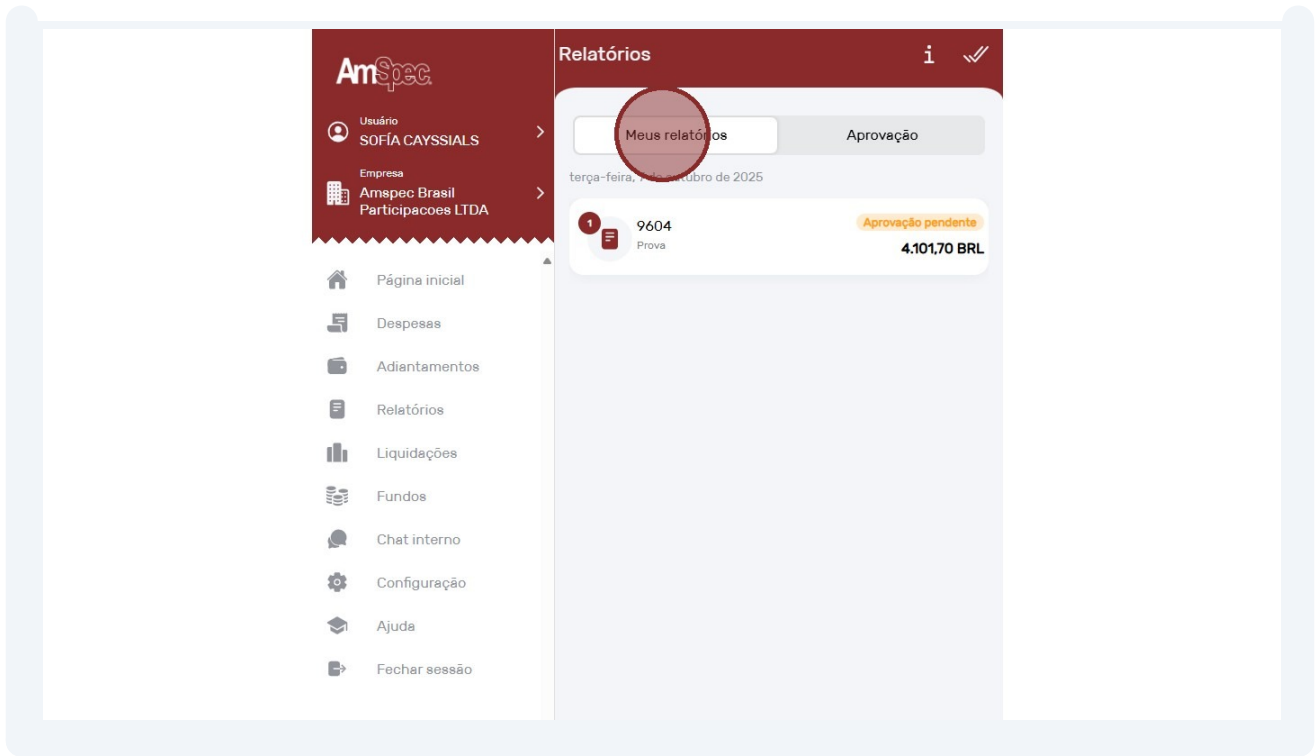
AmSpec

Usuário
SOFÍA CAYSSIALS

Empresa
Amspec Brasil Participacoes LTDA

Página inicial
Despesas
Adiantamentos
Relatórios
Liquidações
Fundos
Chat interno
Configuração
Ajuda
Fechar sessão

Relatórios

i

Meus relatórios
Aprovação

terça-feira, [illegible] outubro de 2025

1
9604
Prova
Aprovação pendente
4.101,70 BRL